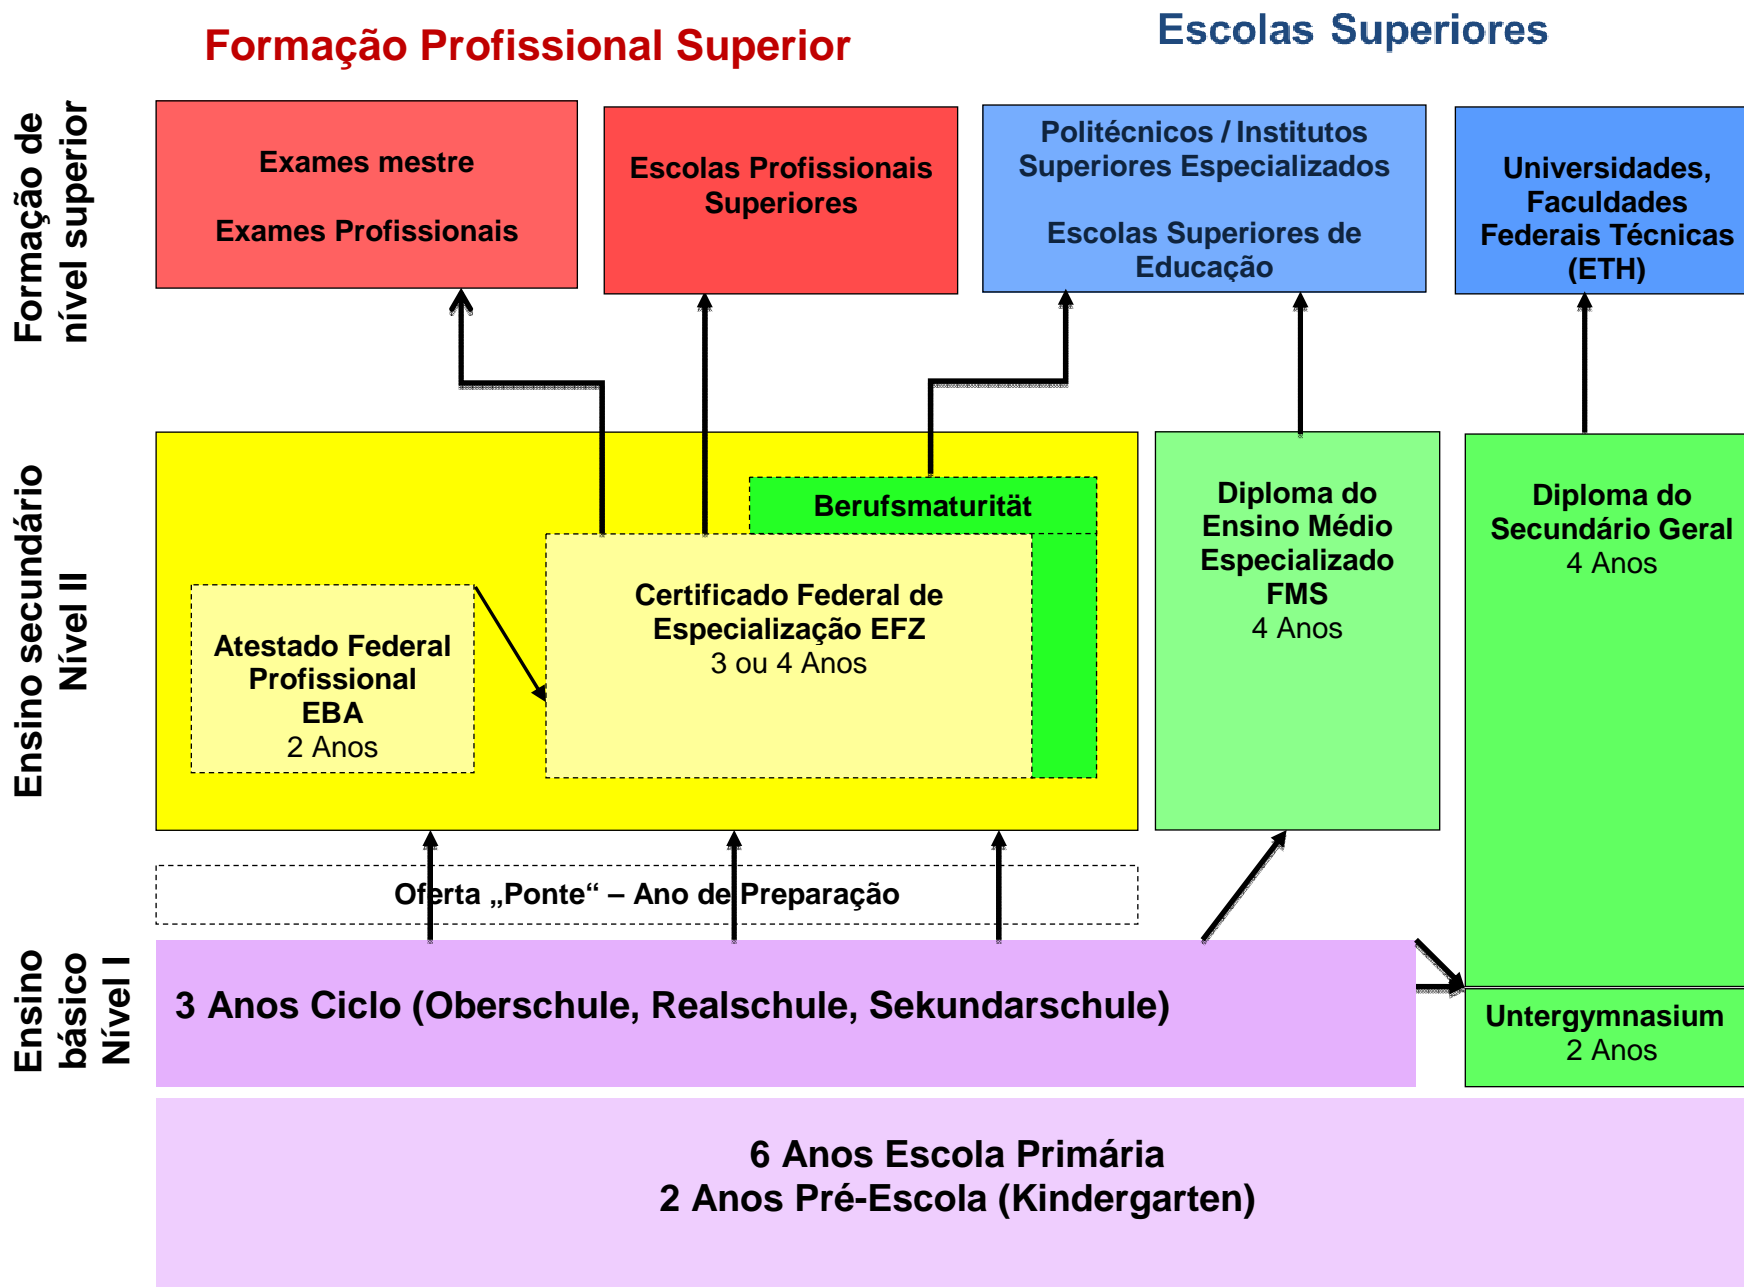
Formação Profissional Superior

Escolas Superiores

Formação de nível superior

Exames mestre

Exames Profissionais

Escolas Profissionais Superiores

Politécnicos / Institutos Superiores Especializados

Escolas Superiores de Educação

Universidades, Faculdades Federais Técnicas (ETH)

Ensino secundário Nível II

Berufsmaturität

Atestado Federal Profissional EBA
2 Anos

Certificado Federal de Especialização EFZ
3 ou 4 Anos

Diploma do Ensino Médio Especializado FMS
4 Anos

Diploma do Secundário Geral
4 Anos

Oferta „Ponte“ – Ano de Preparação

Ensino básico Nível I

3 Anos Ciclo (Oberschule, Realschule, Sekundarschule)

Untergymnasium
2 Anos

6 Anos Escola Primária
2 Anos Pré-Escola (Kindergarten)